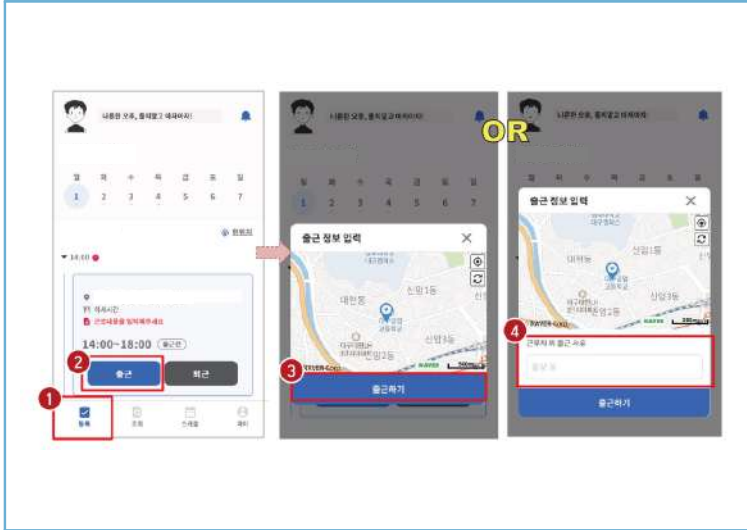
나른한 오후, 힘내셨고 애쓰세요!

월 화 수 목 금 토 일
1 2 3 4 5 6 7

14:00

14:00~18:00

2
출근 퇴근

1
등록 조회 스케줄 계시

나른한 오후, 힘내셨고 애쓰세요!

출근 정보 입력

대현동 신림1동 신림2동

3
출근하기

OR

나른한 오후, 힘내셨고 애쓰세요!

출근 정보 입력

대현동 신림1동 신림3동

4
근무처 외 출근 사유

출근하기